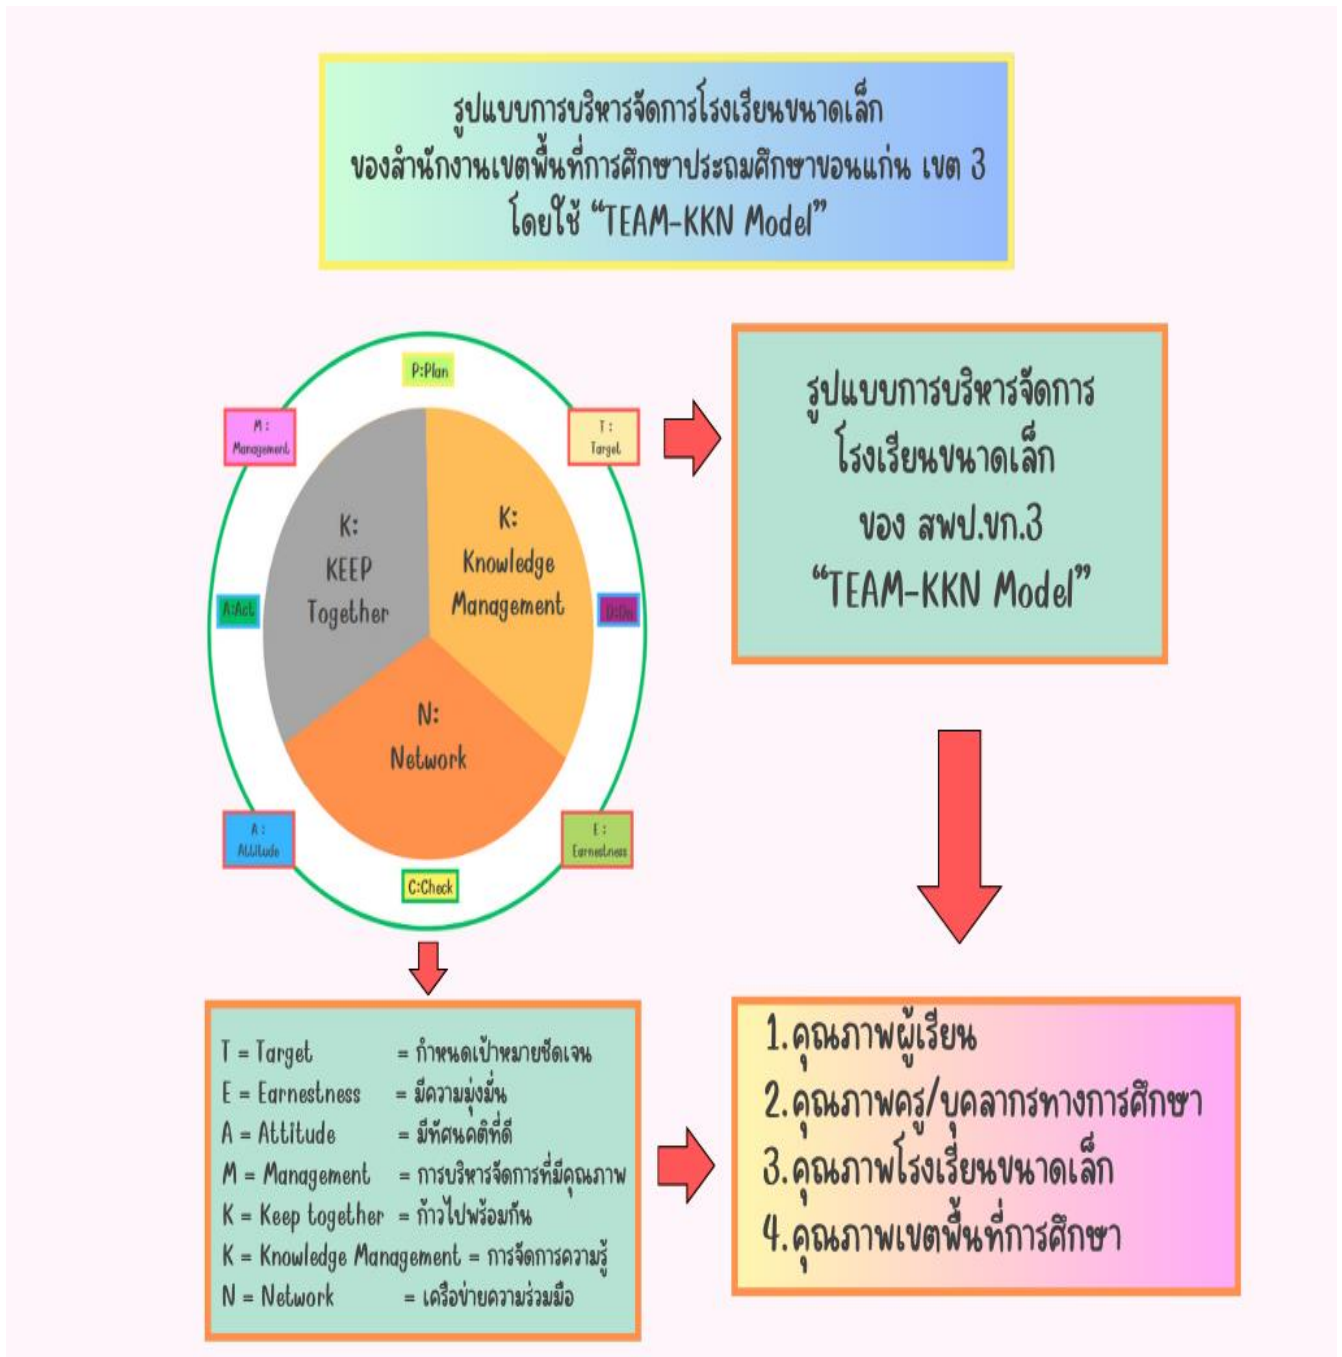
รูปแบบการบริหารจัดการโรงเรียนขนาดเล็ก
ของสำนักงานเขตพื้นที่การศึกษาประถมศึกษาขอนแก่น เขต 3
โดยใช้ “TEAM-KKN Model”

P:Plan

M : Management

T : Target

K: KEEP Together

K: Knowledge Management

A:Act

D:Do

N: Network

A : Attitude

E : Earnestness

C:Check

รูปแบบการบริหารจัดการ
โรงเรียนขนาดเล็ก
ของ สพป.ขก.3
“TEAM-KKN Model”

T = Target = กำหนดเป้าหมายชัดเจน
E = Earnestness = มีความมุ่งมั่น
A = Attitude = มีทัศนคติที่ดี
M = Management = การบริหารจัดการที่มีคุณภาพ
K = Keep together = ก้าวไปพร้อมกัน
K = Knowledge Management = การจัดการความรู้
N = Network = เครือข่ายความร่วมมือ

1.คุณภาพผู้เรียน
2.คุณภาพครู/บุคลากรทางการศึกษา
3.คุณภาพโรงเรียนขนาดเล็ก
4.คุณภาพเขตพื้นที่การศึกษา